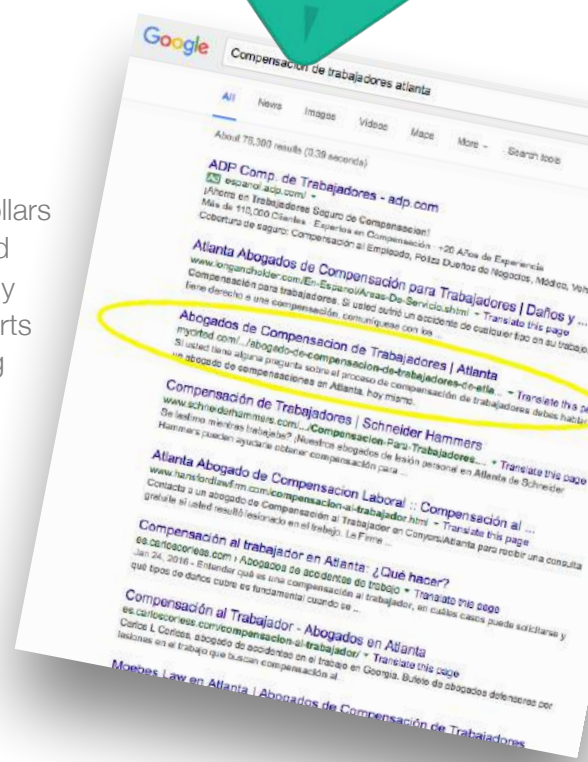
llars
d
y
rts
g

Google Compensacion de trabajadores atlanta

All News Images Videos Maps More Search tools

About 78,300 results (0.39 seconds)

ADP Comp. de Trabajadores - adp.com
Ad espanol.adp.com/
¡Ahorre en Trabajadores Seguro de Compensacion!
Más de 110,000 Clientes · Expertos en Compensación · +20 Años de Experiencia
Cobertura de seguro: Compensación al Empleado, Póliza Dueños de Negocios, Médico, Veh

Atlanta Abogados de Compensación para Trabajadores | Daños y ...
www.longandholder.com/En-Espanol/Areas-De-Servicio.shtml · Translate this page
Compensación para trabajadores. Si usted sufrió un accidente de cualquier tipo en su trabajo
tiene derecho a una compensación, comuníquese con los ...

Abogados de Compensacion de Trabajadores | Atlanta
myorbot.com/.../abogado-de-compensacion-de-trabajadores-de-atla... · Translate this p
Si usted tiene alguna pregunta sobre el proceso de compensación de trabajadores debes hablar
un abogado de compensaciones en Atlanta, hoy mismo.

Compensación de Trabajadores | Schneider Hammers
www.schneiderhammers.com/.../Compensacion-Para-Trabajadores... · Translate this page
Se lastimo mientras trabajaba? ¡Nuestros abogados de lesión personal en Atlanta de Schneider
Hammers pueden ayudarle obtener compensación para ...

Atlanta Abogado de Compensacion Laboral :: Compensación al ...
www.hansfordlawfirm.com/compensacion-al-trabajador.html · Translate this page
Contacte a un abogado de Compensación al Trabajador en Conyers/Atlanta para recibir una consulta
gratuita si usted resultó lesionado en el trabajo. La Firma ...

Compensación al trabajador en Atlanta: ¿Qué hacer?
es.carloscorteza.com › Abogados de accidentes de trabajo · Translate this page
Jan 24, 2016 - Entender qué es una compensación al trabajador, en cuáles casos puede solicitarse y
qué tipos de daños cubre es fundamental cuando se ...

Compensación al Trabajador - Abogados en Atlanta
es.carloscorteza.com/compensacion-al-trabajador/ · Translate this page
Carlos L. Cortesa, abogado de accidentes en el trabajo en Georgia. Bufete de abogados defensores por
lesiones en el trabajo que buscan compensación al ...

Moebes Law en Atlanta | Abogados de Compensación de Trabajadores